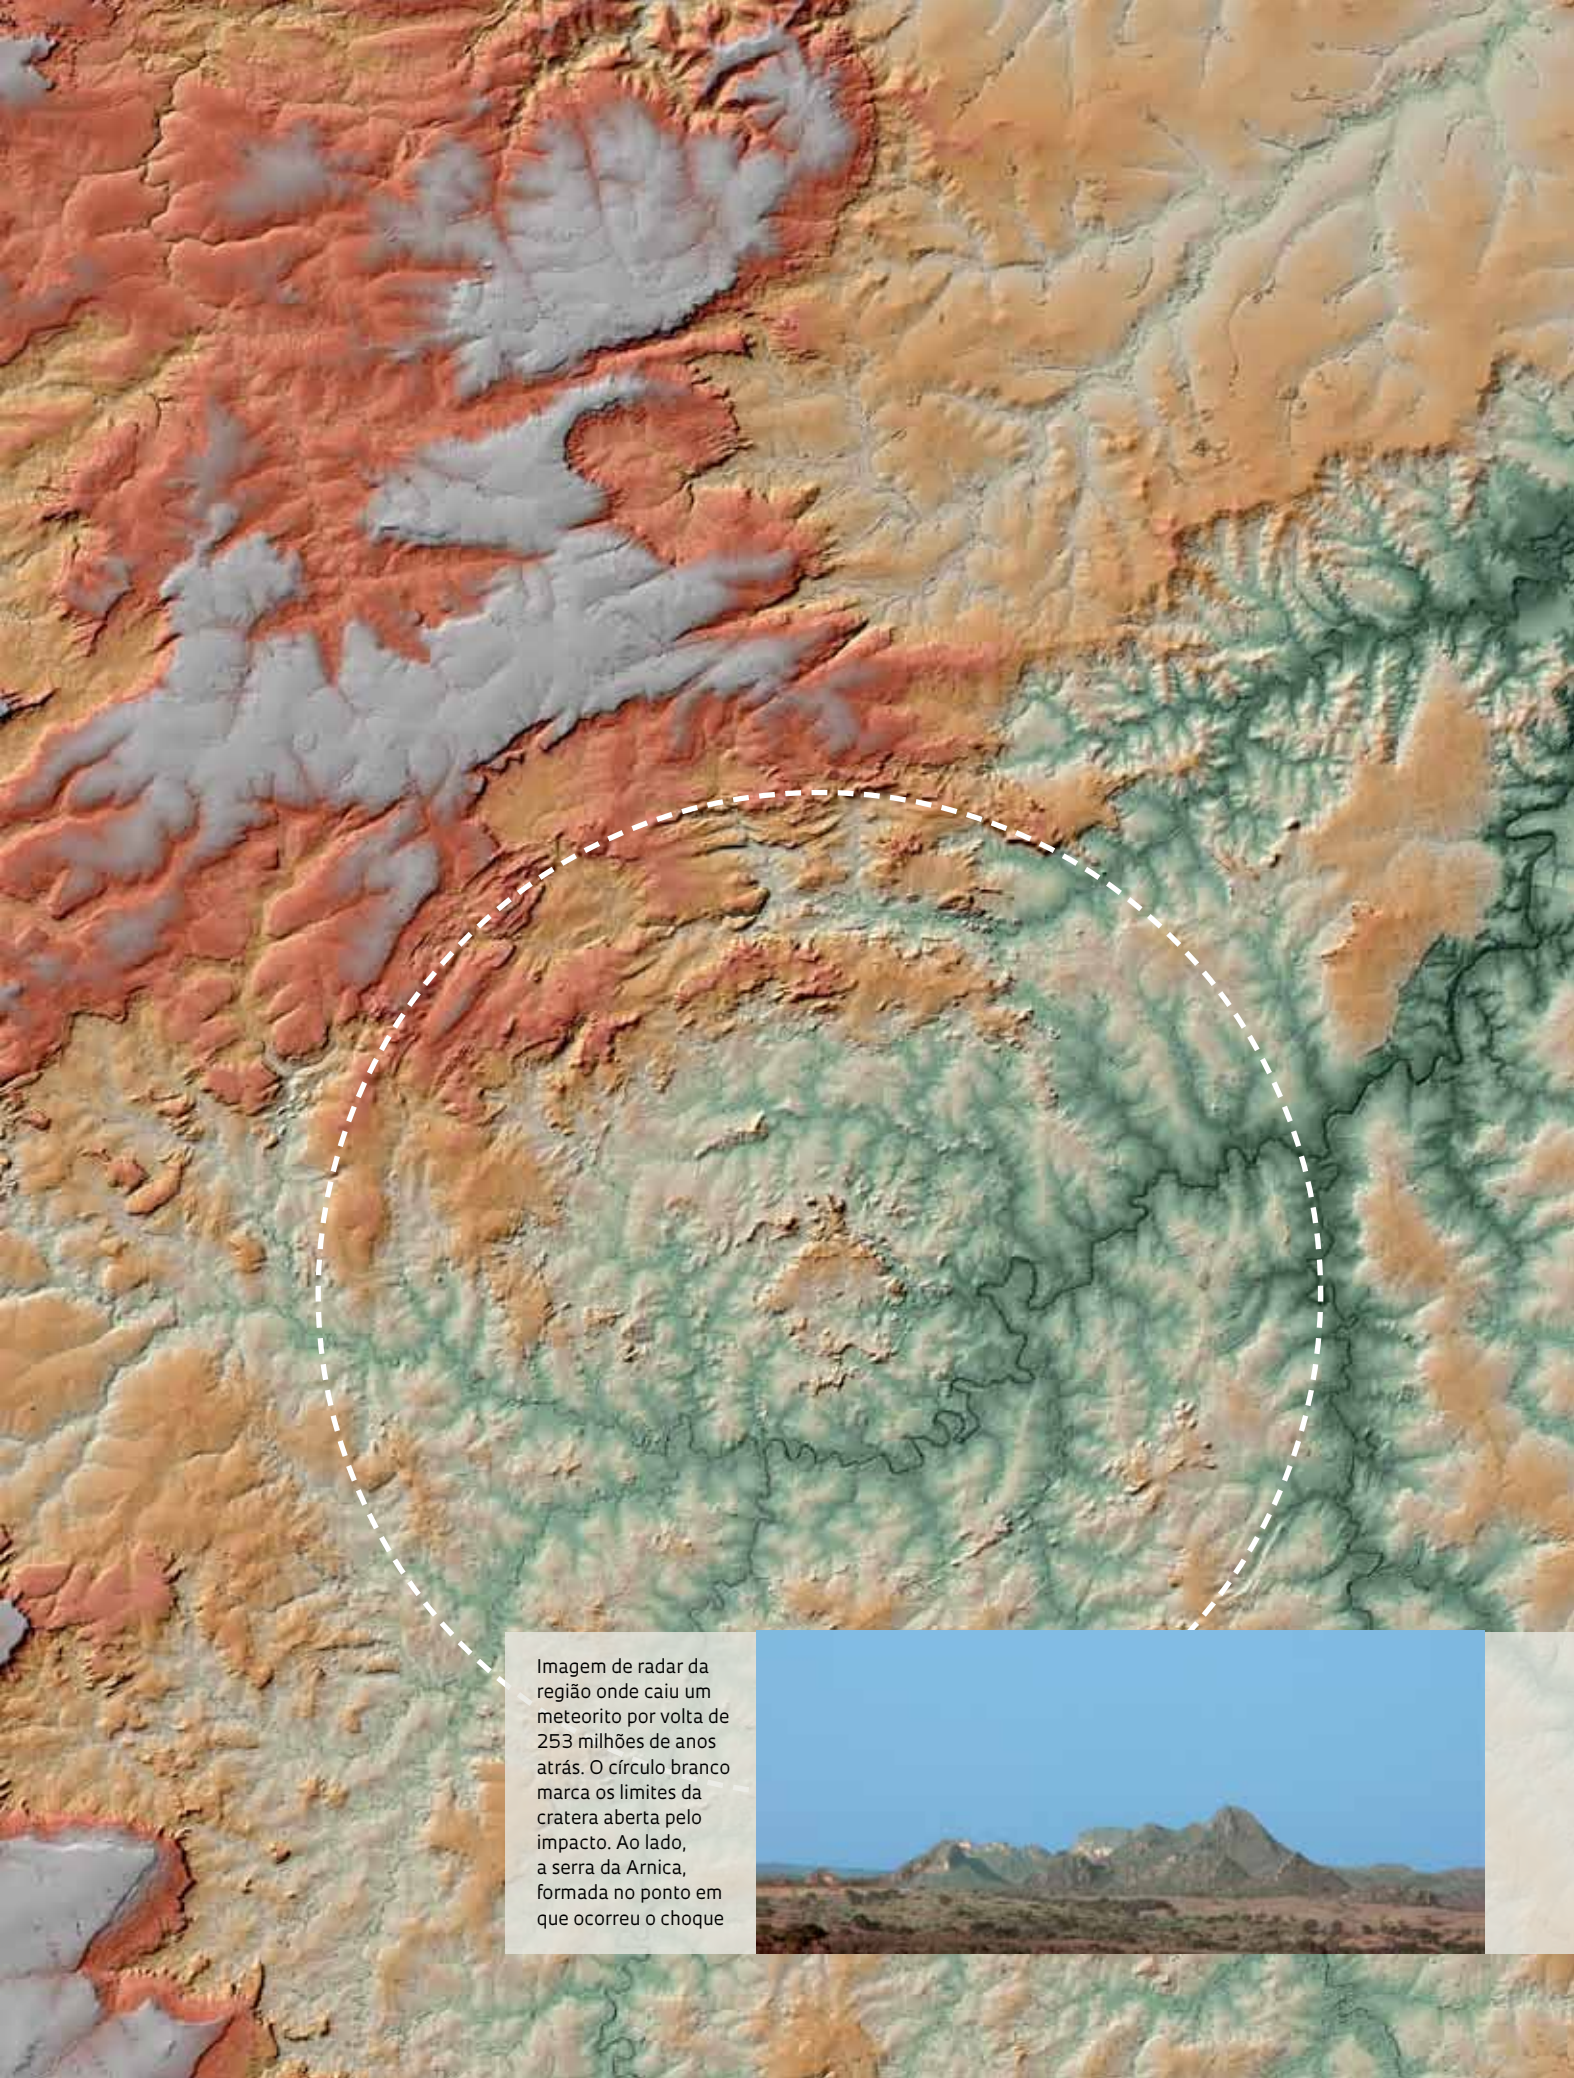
Imagem de radar da região onde caiu um meteorito por volta de 253 milhões de anos atrás. O círculo branco marca os limites da cratera aberta pelo impacto. Ao lado, a serra da Arnica, formada no ponto em que ocorreu o choque